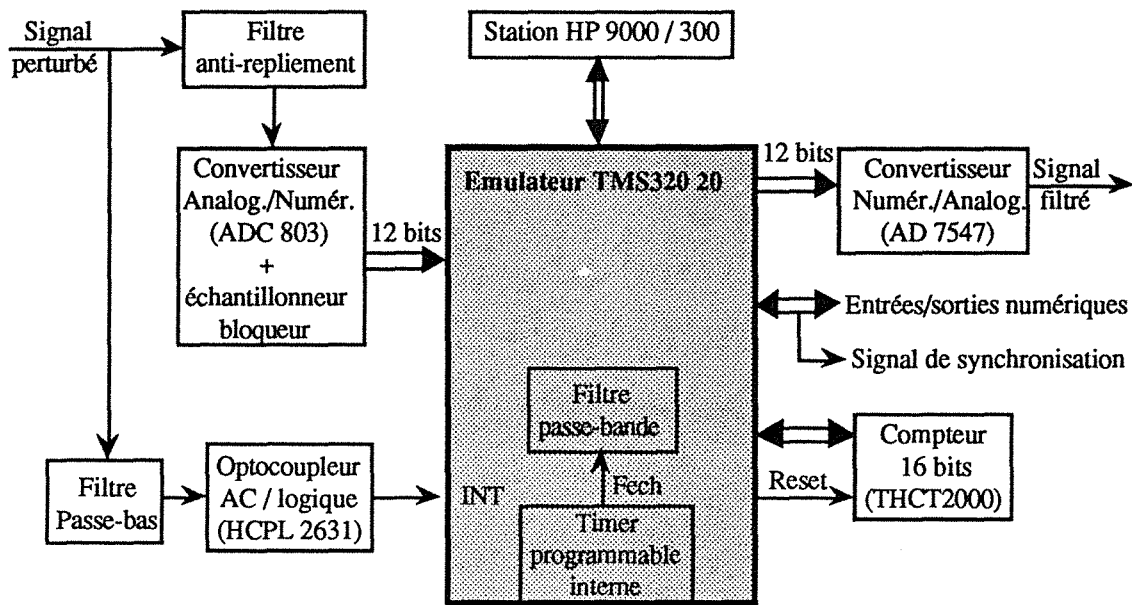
Signal perturbé

Filtre anti-repliement

Station HP 9000 / 300

Convertisseur Analog./Numér. (ADC 803) + échantillonneur bloqueur

12 bits

Emulateur TMS320 20

12 bits

Convertisseur Numér./Analog. (AD 7547)

Signal filtré

Entrées/sorties numériques

Signal de synchronisation

Filtre passe-bande

Fech

Timer programmable interne

INT

Reset

Compteur 16 bits (THCT2000)

Filtre Passe-bas

Optocoupleur AC / logique (HCPL 2631)